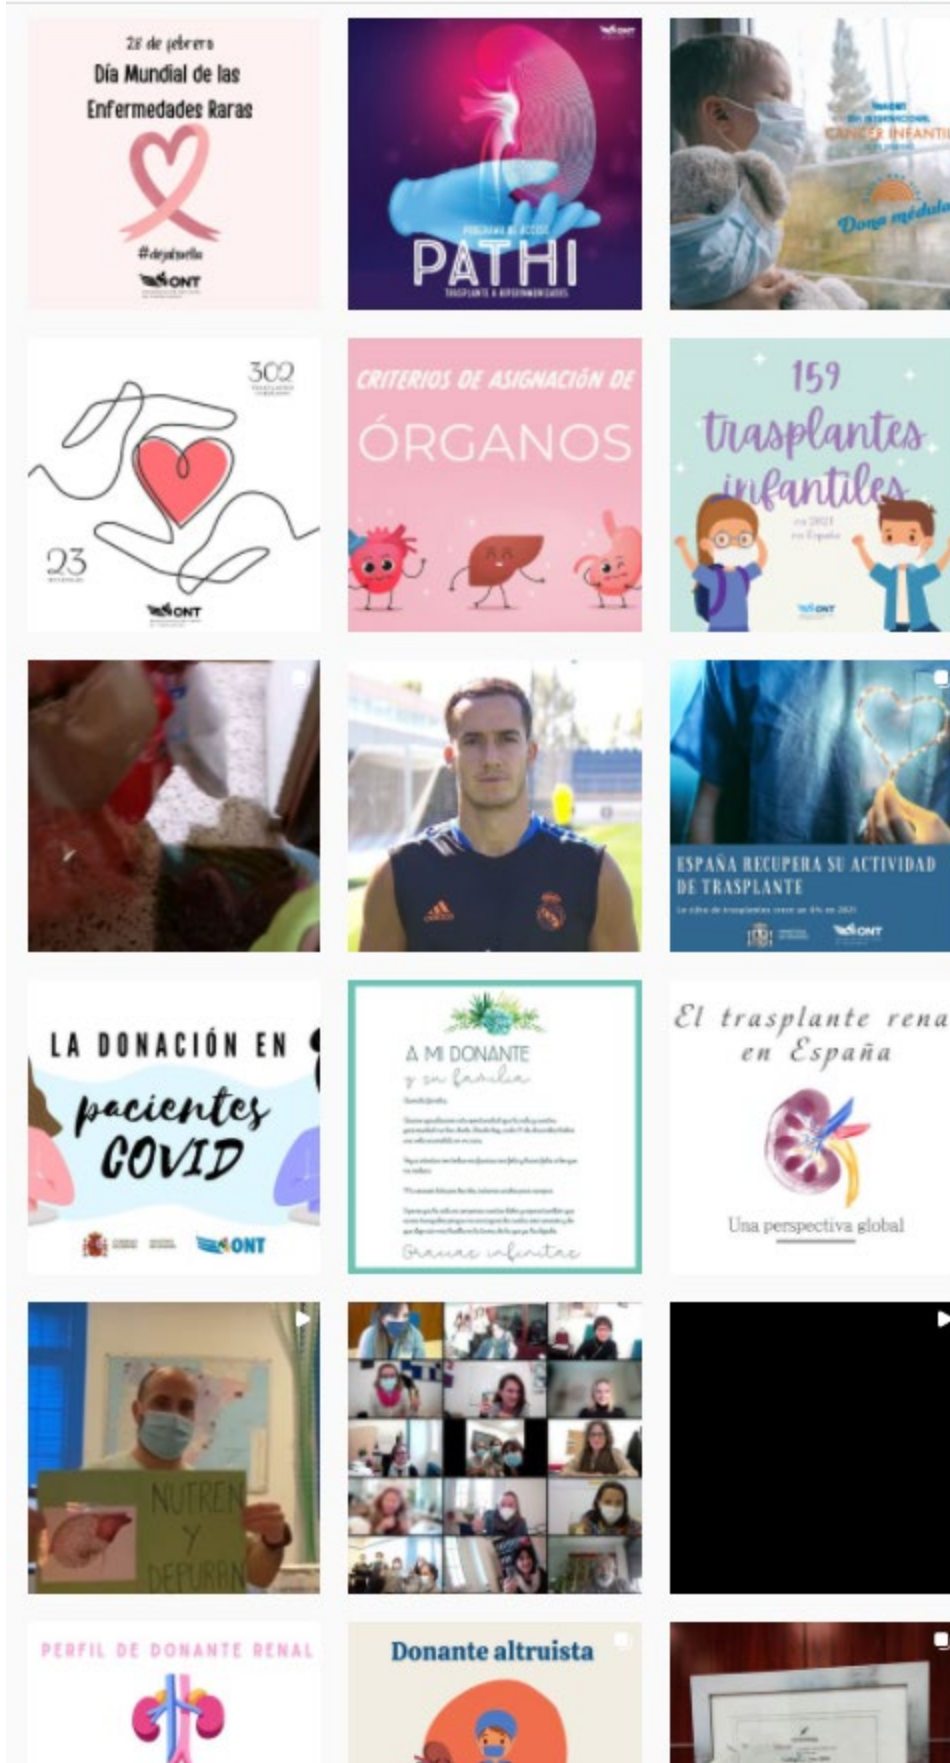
28 de febrero
Día Mundial de las Enfermedades Raras
#dejahuella
ONT

ONT
PROGRAMA DE ACCESO
PATHI
TRASPLANTE A HIPERINMUNIZADOS

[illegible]
CÁNCER INFANTIL
Dona médula

302
23
ONT

CRITERIOS DE ASIGNACIÓN DE
ÓRGANOS

159
trasplantes infantiles
en 2021
en España
ONT

ESPAÑA RECUPERA SU ACTIVIDAD DE TRASPLANTE
La cifra de trasplantes crece un 8% en 2021
ONT

LA DONACIÓN EN
pacientes
COVID
ONT

A MI DONANTE
y su familia
Gracias infinitas

El trasplante renal en España
Una perspectiva global

NUTREN
Y
DEPURAN

PERFIL DE DONANTE RENAL

Donante altruista